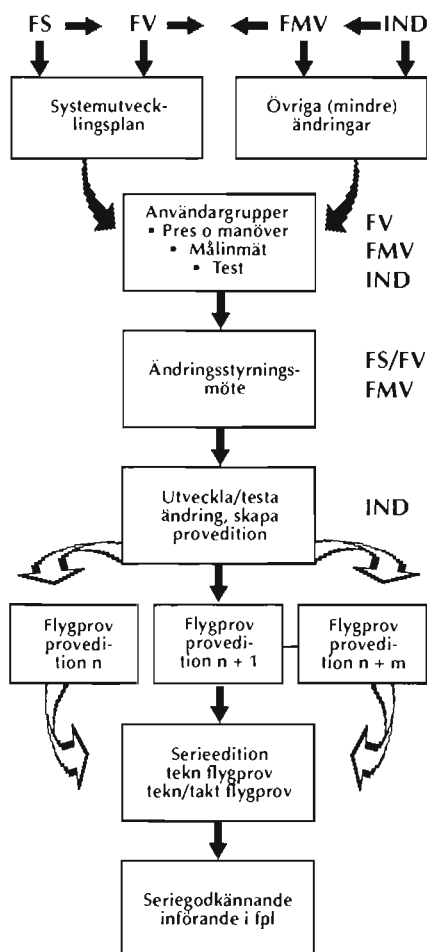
FS FV FMV IND

Systemutvecklingsplan

Övriga (mindre) ändringar

Användargrupper
• Pres o manöver
• Målinmät
• Test

FV
FMV
IND

Ändringsstyrningsmöte

FS/FV
FMV

Utveckla/testa ändring, skapa provedition

IND

Flygprov provedition n

Flygprov provedition n + 1

Flygprov provedition n + m

Serieedition
tekn flygprov
tekn/takt flygprov

Seriegodkännande
införande i fpl